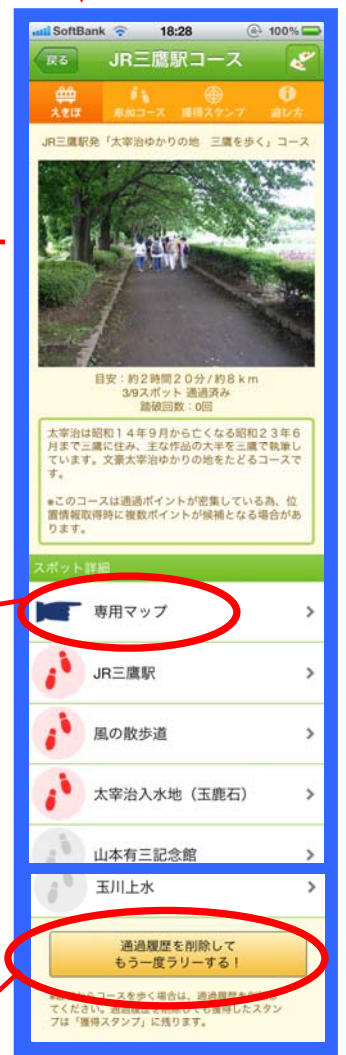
SoftBank 18:28 100%

戻る JR三鷹駅コース

えきぽ 参加コース 獲得スタンプ 遊び方

JR三鷹駅発「太宰治ゆかりの地　三鷹を歩く」コース

目安：約２時間２０分／約８ｋｍ
3/9スポット 通過済み
踏破回数：0回

太宰治は昭和１４年９月から亡くなる昭和２３年６月まで三鷹に住み、主な作品の大半を三鷹で執筆しています。文豪太宰治ゆかりの地をたどるコースです。

※このコースは通過ポイントが密集している為、位置情報取得時に複数ポイントが候補となる場合があります。

スポット詳細

専用マップ

JR三鷹駅

風の散歩道

太宰治入水地（玉鹿石）

山本有三記念館

玉川上水

通過履歴を削除して
もう一度ラリーする！

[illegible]からコースを歩く場合は、通過履歴を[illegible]てください。通過履歴を削除しても獲得したスタンプは「獲得スタンプ」に残ります。